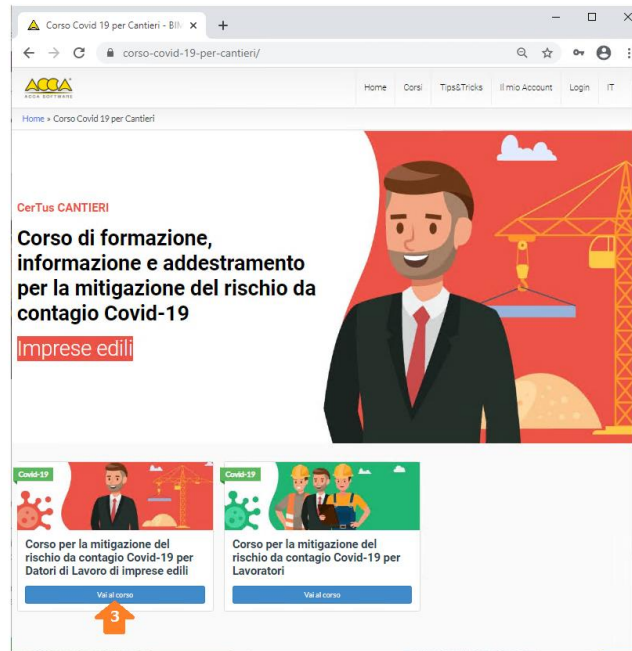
Corso Covid 19 per Cantieri - BIM ×
+
corso-covid-19-per-cantieri/

ACCA
ACCA SOFTWARE

Home | Corsi | Tips&Tricks | Il mio Account | Login | IT

Home » Corso Covid 19 per Cantieri

CerTus CANTIERI

Corso di formazione, informazione e addestramento per la mitigazione del rischio da contagio Covid-19

Imprese edili

Covid-19

Corso per la mitigazione del rischio da contagio Covid-19 per Datori di Lavoro di imprese edili

Vai al corso

3

Covid-19

Corso per la mitigazione del rischio da contagio Covid-19 per Lavoratori

Vai al corso